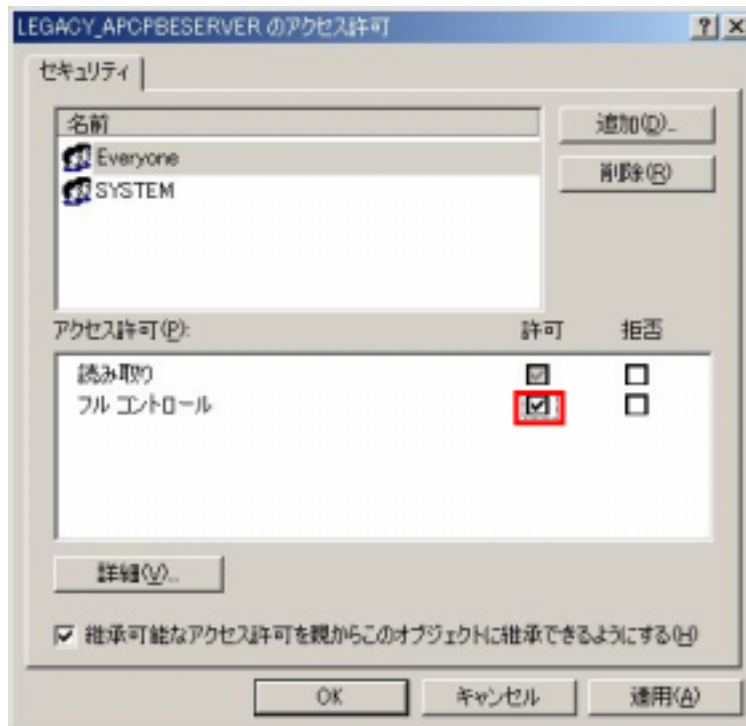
LEGACY_APCPBESERVER のアクセス許可

? X

セキュリティ

名前

Everyone

SYSTEM

追加(D)...

削除(R)

アクセス許可(P):

許可

拒否

読み取り

フル コントロール

詳細(V)...

継承可能なアクセス許可を親からこのオブジェクトに継承できるようにする(H)

OK

キャンセル

適用(A)